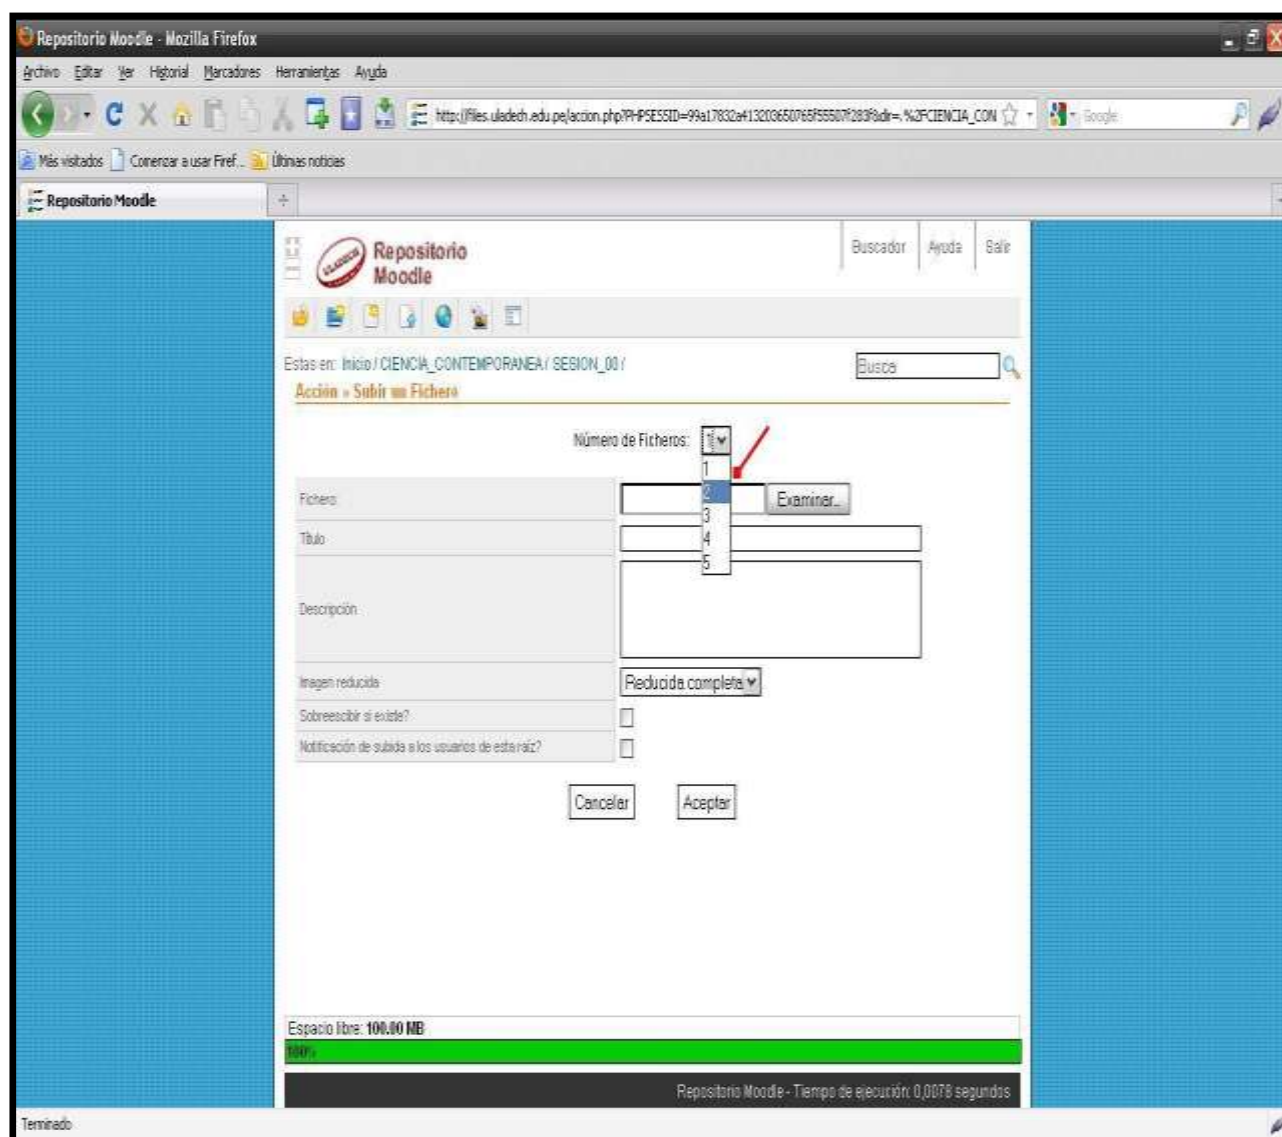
Repositorio Moodle - Mozilla Firefox

Archivo Editar Ver Historial Marcadores Herramientas Ayuda

http://files.uladech.edu.pe/accion.php?PHPSESSID=99a17832a#13203650765f55507f283f&dir=.%2FCIENCIA_CON

Google

Más visitados Comenzar a usar Firef... Últimas noticias

Repositorio Moodle

Repositorio Moodle

Buscador Ayuda Salir

Estas en: Inicio / CIENCIA_CONTEMPORANEA / SESION_00 /

Busca

Acción » Subir un Fichero

Número de Ficheros: 1

1
2
3
4
5

Fichero

Examinar...

Título

Descripción

Imagen reducida

Reducida completa

Sobreescribir si existe?

Notificación de subida a los usuarios de esta raíz?

Cancelar

Aceptar

Espacio libre: 100.00 MB

100%

Repositorio Moodle - Tiempo de ejecución: 0,0078 segundos

Terminado